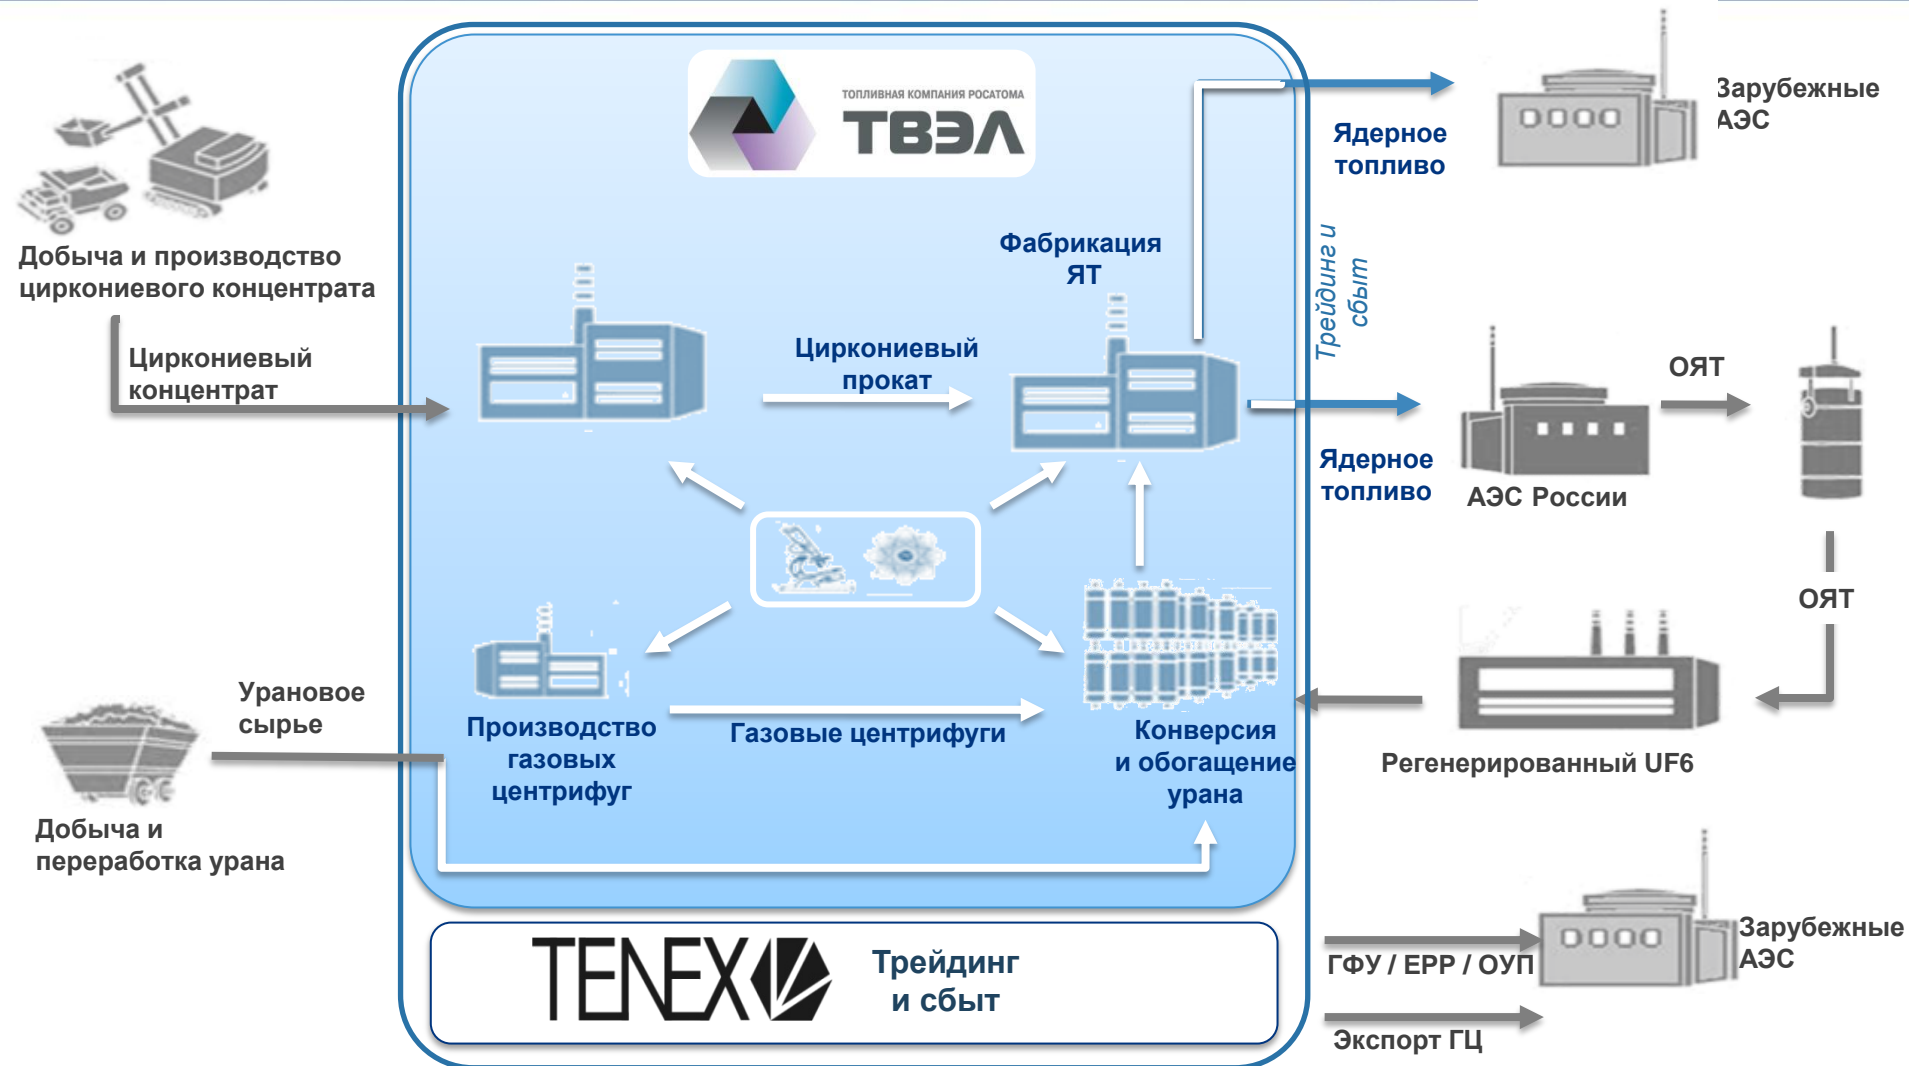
ТОПЛИВНАЯ КОМПАНИЯ РОСАТОМА
ТВЭЛ

Добыча и производство циркониевого концентрата

Циркониевый концентрат

Циркониевый прокат

Фабрикация ЯТ

Ядерное топливо

Зарубежные АЭС

Трейдинг и сбыт

Ядерное топливо

АЭС России

ОЯТ

ОЯТ

Урановое сырье

Добыча и переработка урана

Производство газовых центрифуг

Газовые центрифуги

Конверсия и обогащение урана

Регенерированный UF6

TENEX

Трейдинг и сбыт

ГФУ / ЕРР / ОУП

Зарубежные АЭС

Экспорт ГЦ